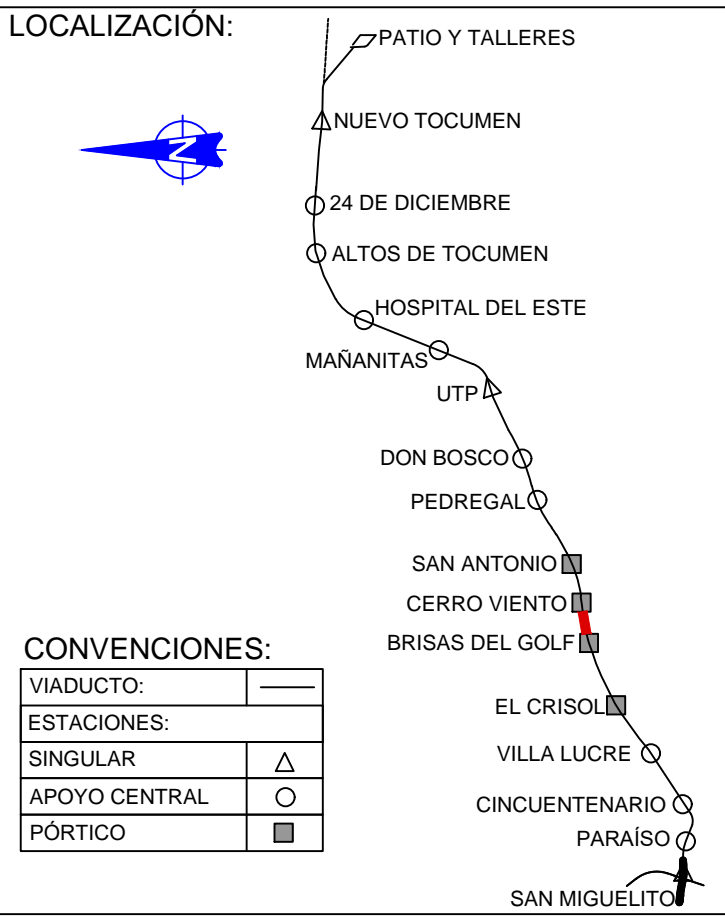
LOCALIZACIÓN:

N

PATIO Y TALLERES
NUEVO TOCUMEN
24 DE DICIEMBRE
ALTOS DE TOCUMEN
HOSPITAL DEL ESTE
MAÑANITAS
UTP
DON BOSCO
PEDREGAL
SAN ANTONIO
CERRO VIENTO
BRISAS DEL GOLF
EL CRISOL
VILLA LUCRE
CINCUENTENARIO
PARAÍSO
SAN MIGUELITO

CONVENCIONES:

| VIADUCTO: | —— |
|---|---|
| ESTACIONES: | |
| SINGULAR | △ |
| APOYO CENTRAL | ○ |
| PÓRTICO | ■ |